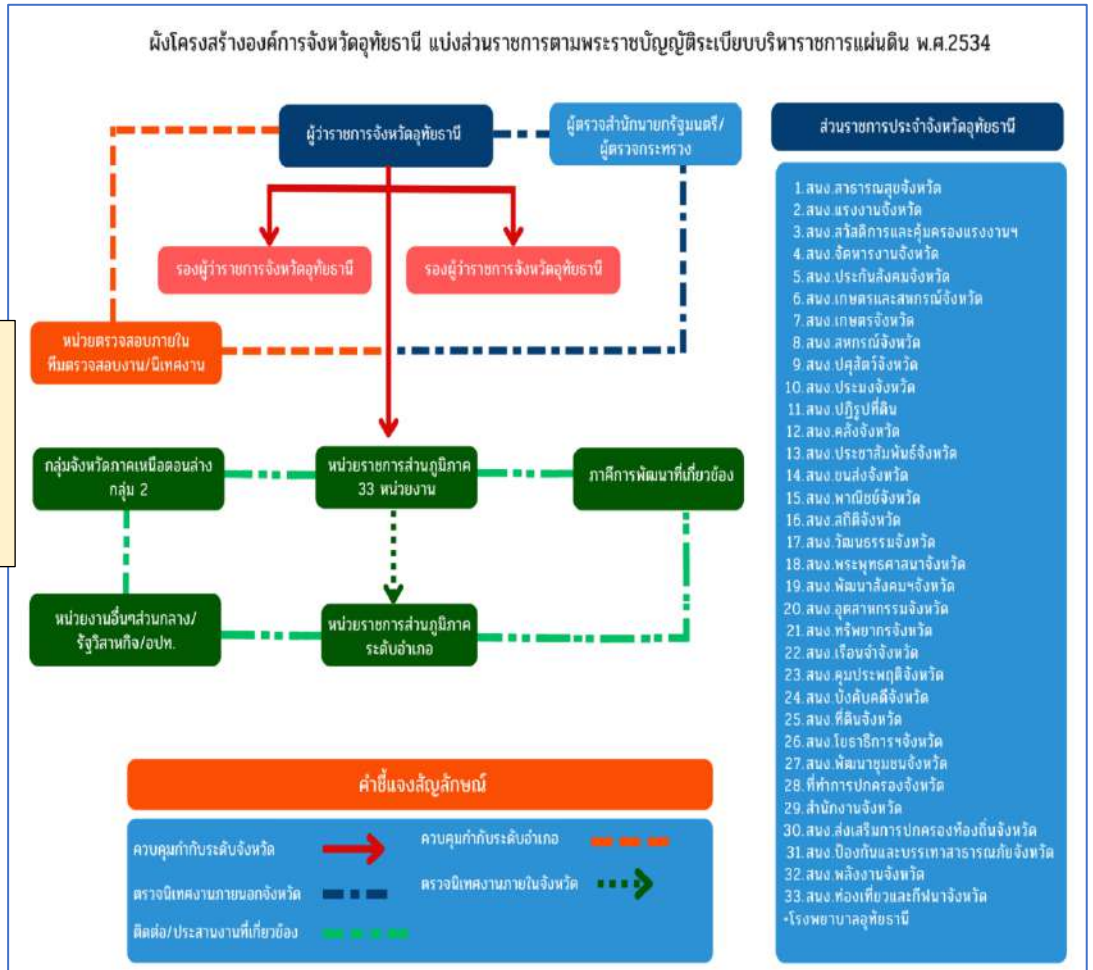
ผังโครงสร้างองค์การจังหวัดอุทัยธานี แบ่งส่วนราชการตามพระราชบัญญัติระเบียบบริหารราชการแผ่นดิน พ.ศ.2534

ผู้ว่าราชการจังหวัดอุทัยธานี

ผู้ตรวจสำนักนายกรัฐมนตรี/ผู้ตรวจกระทรวง

รองผู้ว่าราชการจังหวัดอุทัยธานี

รองผู้ว่าราชการจังหวัดอุทัยธานี

หน่วยตรวจสอบภายใน ทีมตรวจสอบงาน/นิเทศงาน

กลุ่มจังหวัดภาคเหนือตอนล่าง กลุ่ม 2

หน่วยราชการส่วนภูมิภาค 33 หน่วยงาน

ภาคีการพัฒนาที่เกี่ยวข้อง

หน่วยงานอื่นๆส่วนกลาง/รัฐวิสาหกิจ/อปท.

หน่วยราชการส่วนภูมิภาค ระดับอำเภอ

คำชี้แจงสัญลักษณ์

ควบคุมกำกับระดับจังหวัด

ควบคุมกำกับระดับอำเภอ

ตรวจนิเทศงานภายนอกจังหวัด

ตรวจนิเทศงานภายในจังหวัด

ติดต่อ/ประสานงานที่เกี่ยวข้อง

ส่วนราชการประจำจังหวัดอุทัยธานี

1.สนง.สาธารณสุขจังหวัด
2.สนง.แรงงานจังหวัด
3.สนง.สวัสดิการและคุ้มครองแรงงานฯ
4.สนง.จัดหางานจังหวัด
5.สนง.ประกันสังคมจังหวัด
6.สนง.เกษตรและสหกรณ์จังหวัด
7.สนง.เกษตรจังหวัด
8.สนง.สหกรณ์จังหวัด
9.สนง.ปศุสัตว์จังหวัด
10.สนง.ประมงจังหวัด
11.สนง.ปฏิรูปที่ดิน
12.สนง.คลังจังหวัด
13.สนง.ประชาสัมพันธ์จังหวัด
14.สนง.ขนส่งจังหวัด
15.สนง.พาณิชย์จังหวัด
16.สนง.สถิติจังหวัด
17.สนง.วัฒนธรรมจังหวัด
18.สนง.พระพุทธศาสนาจังหวัด
19.สนง.พัฒนาสังคมฯจังหวัด
20.สนง.อุตสาหกรรมจังหวัด
21.สนง.ทรัพยากรจังหวัด
22.สนง.เรือนจำจังหวัด
23.สนง.คุมประพฤติจังหวัด
24.สนง.บังคับคดีจังหวัด
25.สนง.ที่ดินจังหวัด
26.สนง.โยธาธิการฯจังหวัด
27.สนง.พัฒนาชุมชนจังหวัด
28.ที่ทำการปกครองจังหวัด
29.สำนักงานจังหวัด
30.สนง.ส่งเสริมการปกครองท้องถิ่นจังหวัด
31.สนง.ป้องกันและบรรเทาสาธารณภัยจังหวัด
32.สนง.พลังงานจังหวัด
33.สนง.ท่องเที่ยวและกีฬาจังหวัด
•โรงพยาบาลอุทัยธานี